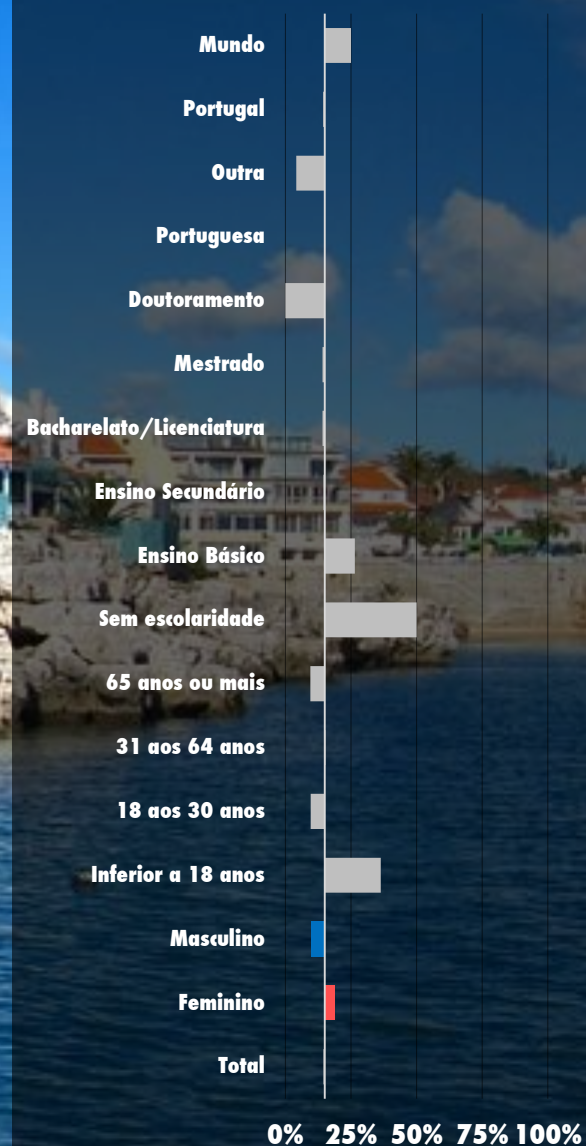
Mundo
Portugal
Outra
Portuguesa
Doutoramento
Mestrado
Bacharelato/Licenciatura
Ensino Secundário
Ensino Básico
Sem escolaridade
65 anos ou mais
31 aos 64 anos
18 aos 30 anos
Inferior a 18 anos
Masculino
Feminino
Total

0% 25% 50% 75% 100%